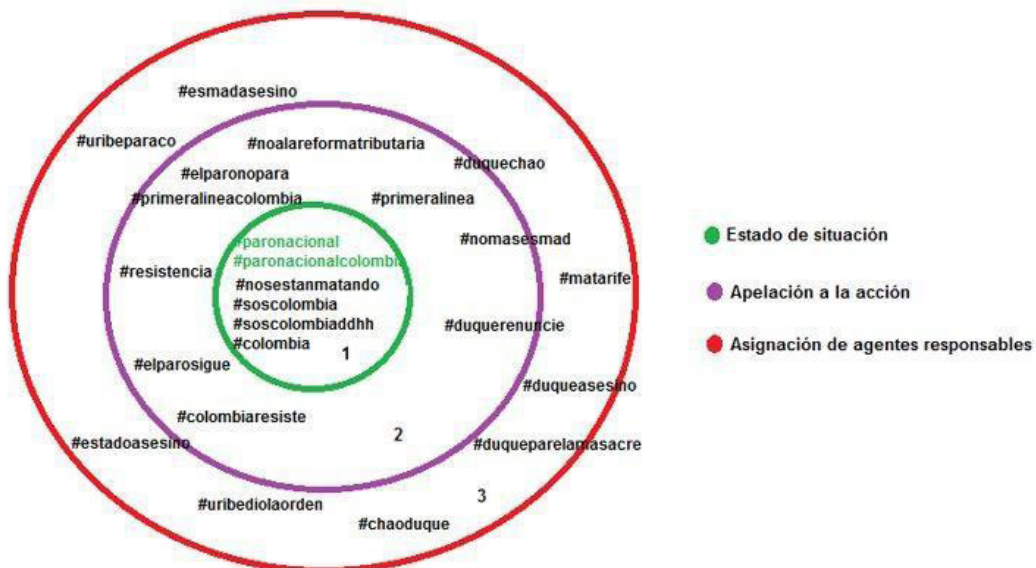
#esmadasesino
#uribeparaco
#noalareformatributaria
#duquechao
#elparonopara
#primeralineacolombia
#primeralinea
#paronacional
#paronacionalcolombia
#nomasesmad
#resistencia
#matarife
#nosestanmatando
#soscolombia
#soscolombiaddhh
#duquerenuncie
#colombia
1
#elparosigue
#duqueasesino
#colombiaresiste
2
#estadoasesino
#duqueparelamasacre
3
#uribediolaorden
#chaoduque

Estado de situación
Apelación a la acción
Asignación de agentes responsables